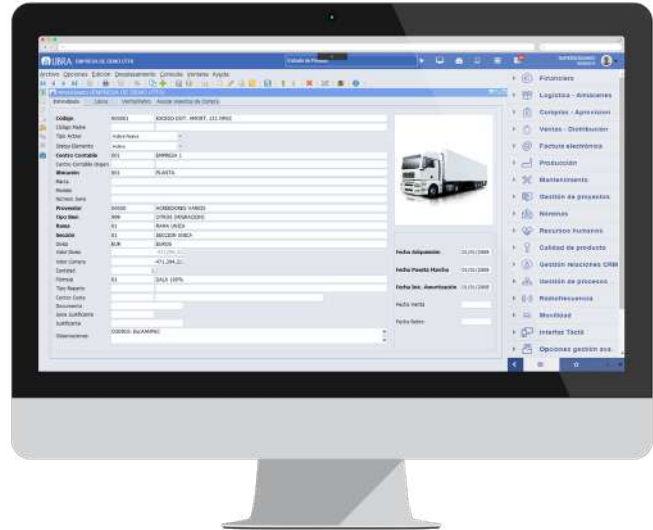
LIBRA EMPRESA DE DEMO LTDA

Archivo Opciones Edición Desplazamiento Consulta Ventana Ayuda

Inmovilizado (EMPRESA DE DEMO LTDA)

Inmovilizado Libros Ventas/Bajas Asocia eventos de Control

Código 000001 IDEJ003-1007. AMORT. 111 MP02
Código Padre
Tipo Activo Activo Nuevo
Estado Elemento Activo
Centro Contable 001 EMPRESA 1
Centro Contable Origen
Ubicación 001 PLANTA
Marca
Modelo
Número Serie
Proveedor 00030 ACREEDORES VARIOS
Tipo Bien 999 OTROS INMOVILIZADO
Rama 01 RAMA UNICA
Sección 01 SECCION UNICA
Divisa EUR EUROS
Valor Divisa
Valor Compra 471.394,22
Cantidad 1
Fórmula 01 GALA 100%
Tipo Reparto
Centro Costo
Documento
Serie Justificante
Justificante
Observaciones CODIGO: 0xCAMIONC

Fecha Adquisición 01/01/2008
Fecha Puesta Marcha 01/01/2008
Fecha Ini. Amortización 01/01/2008
Fecha Venta
Fecha Baja

Financiero
Logística - Almacenes
Compras - Aprovision
Ventas - Distribución
Factura electrónica
Producción
Mantenimiento
Gestión de proyectos
Nóminas
Recursos humanos
Calidad de producto
Gestión relaciones CRM
Gestión de procesos
Radiofrecuencia
Movilidad
Interfaz Táctil
Opciones gestión avz.